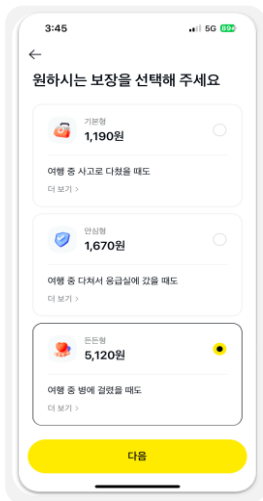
3:45
5G 80

←

원하시는 보장을 선택해 주세요

기본형
1,190원

여행 중 사고로 다쳤을 때도

더 보기 >

안심형
1,670원

여행 중 다쳐서 응급실에 갔을 때도

더 보기 >

든든형
5,120원

여행 중 병에 걸렸을 때도

더 보기 >

다음